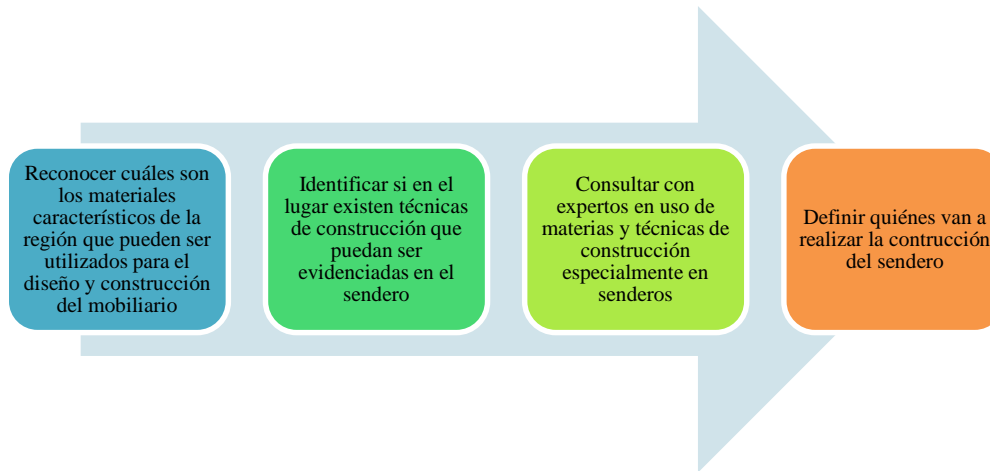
Reconocer cuáles son los materiales característicos de la región que pueden ser utilizados para el diseño y construcción del mobiliario

Identificar si en el lugar existen técnicas de construcción que puedan ser evidenciadas en el sendero

Consultar con expertos en uso de materias y técnicas de construcción especialmente en senderos

Definir quiénes van a realizar la contrucción del sendero